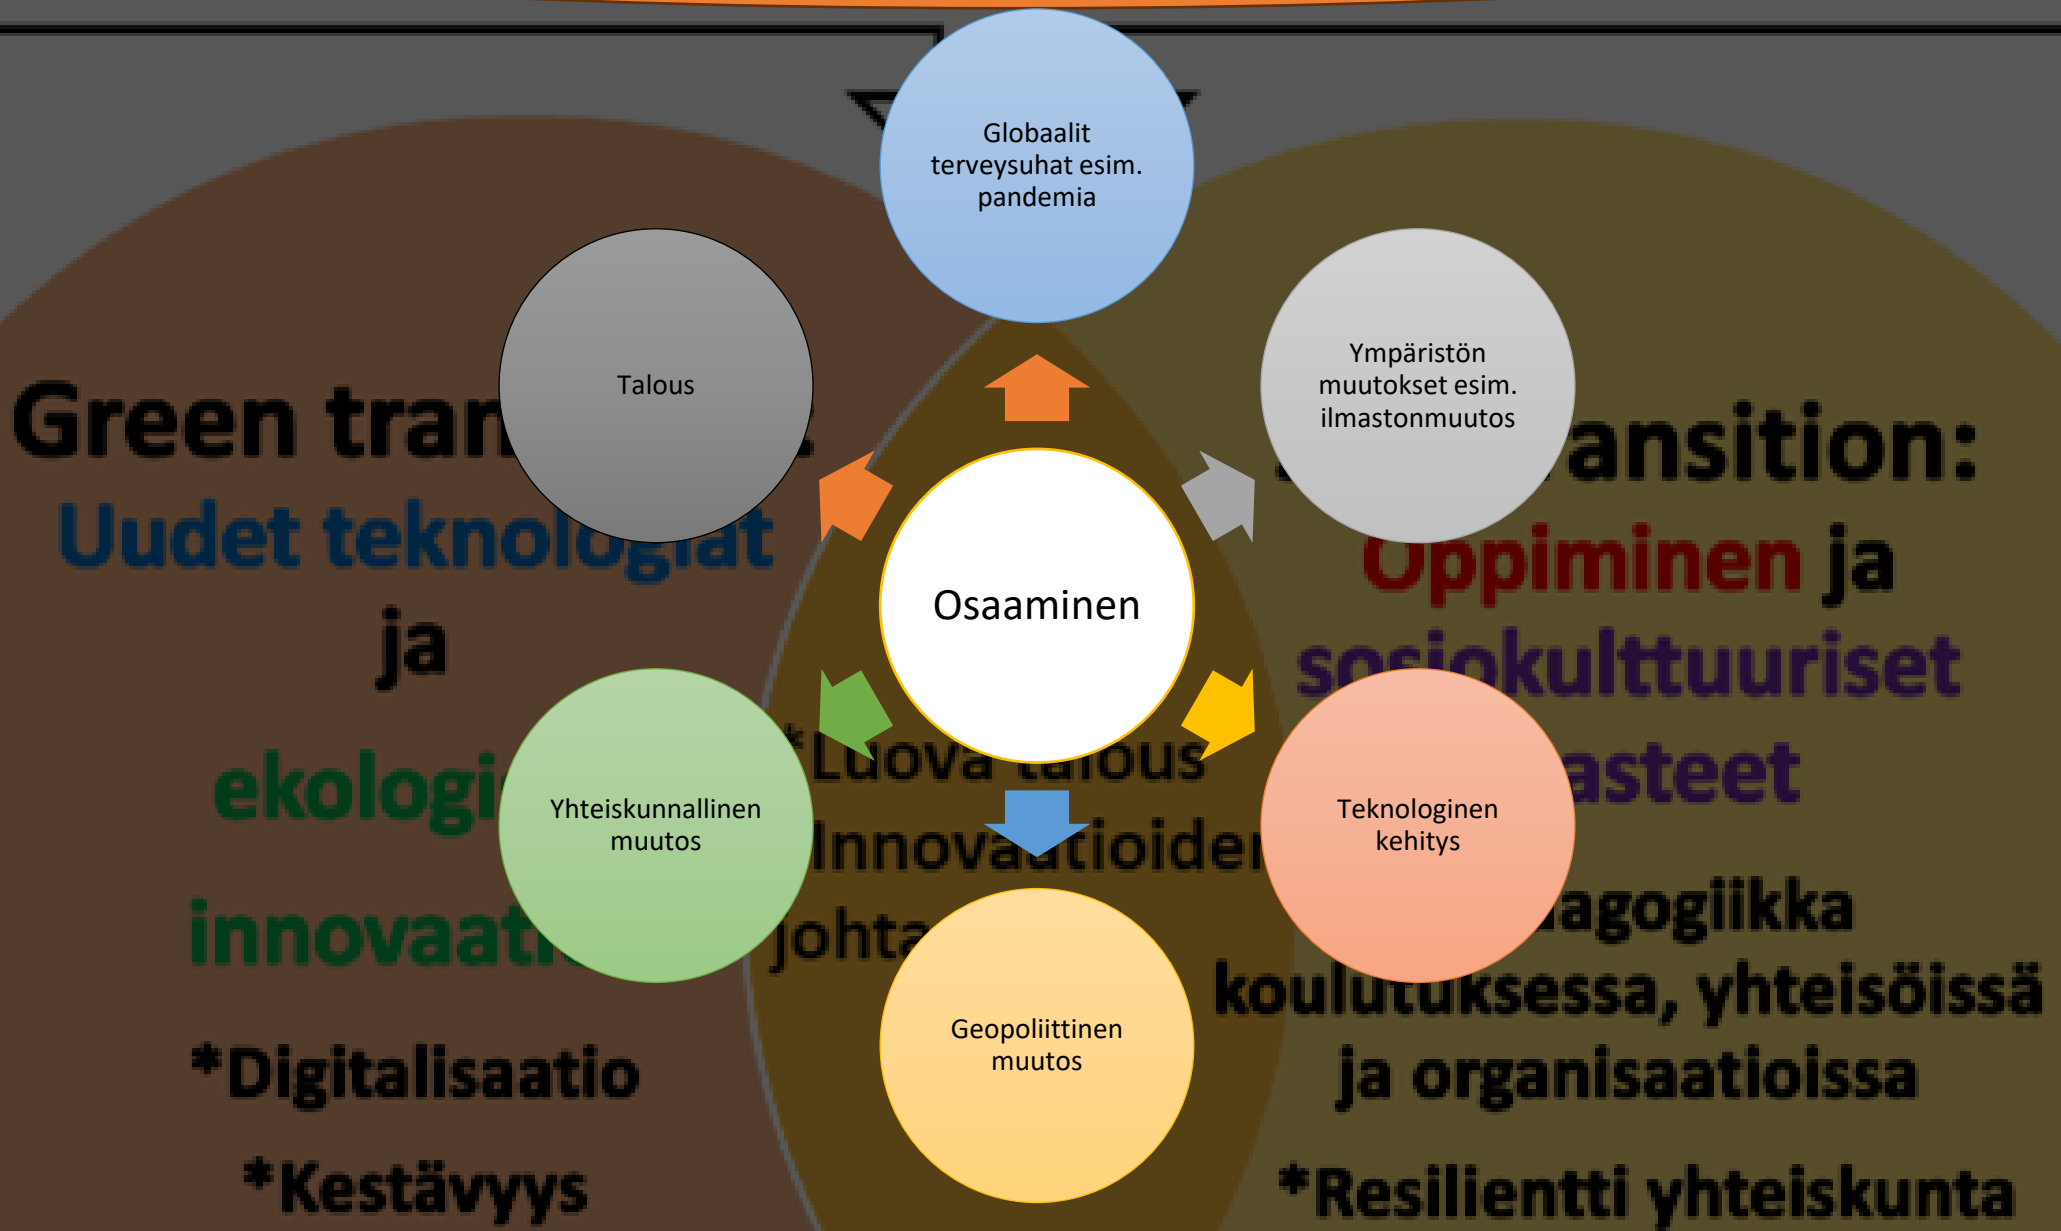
Globaalit terveysuhat esim. pandemia

Talous

Ympäristön muutokset esim. ilmastonmuutos

Osaaminen

Yhteiskunnallinen muutos

Teknologinen kehitys

Geopoliittinen muutos

Green tran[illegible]

Uudet teknologiat

ja

ekologi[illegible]

innovaati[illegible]

*Digitalisaatio

*Kestävyys

*Luova talous

Innovaatioiden

johta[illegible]

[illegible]ansition:

Oppiminen ja

sosiokulttuuriset

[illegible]asteet

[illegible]agogiikka

koulutuksessa, yhteisöissä

ja organisaatioissa

*Resilientti yhteiskunta